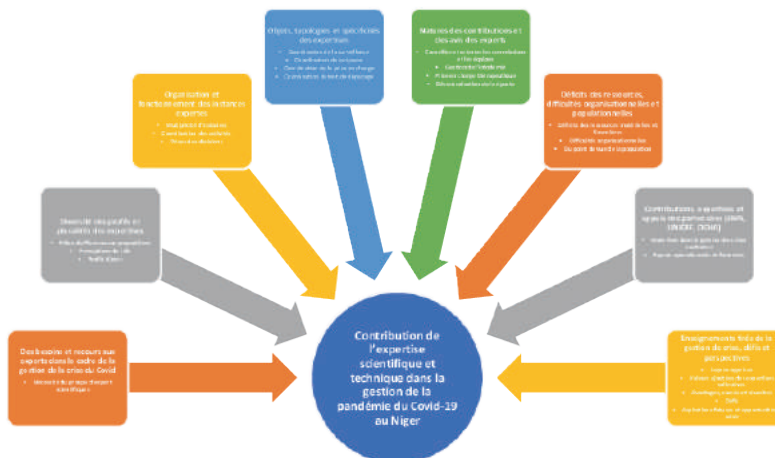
Contribution de l'expertise scientifique et technique dans la gestion de la pandémie du Covid-19 au Niger

Des besoins et recours aux experts dans le cadre de la gestion de la crise du Covid

Diversité des profils et pluralité des expertises

Organisation et fonctionnement des instances expertes

Objets, typologies et spécificités des expertises

Natures des contributions et des avis des experts

Déficits des ressources, difficultés organisationnelles et populationnelles

Contributions, expertises et appuis des partenaires (OMS, UNICEF, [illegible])

Enseignements tirés de la gestion de crise, défis et perspectives

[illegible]